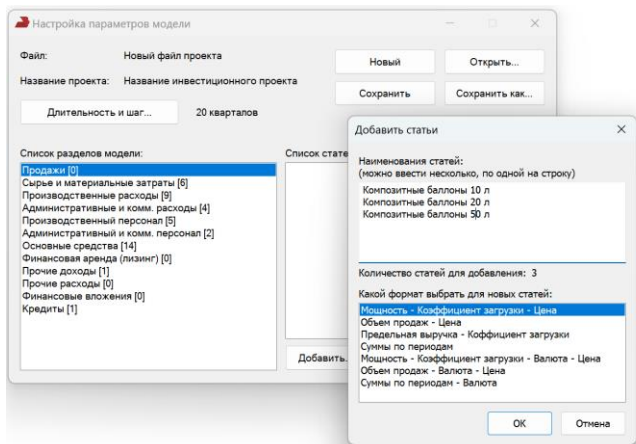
Настройка параметров модели

Файл: Новый файл проекта

Название проекта: Название инвестиционного проекта

Новый

Открыть...

Сохранить

Сохранить как...

Длительность и шаг...

20 кварталов

Список разделов модели:

Продажи [0]
Сырье и материальные затраты [6]
Производственные расходы [9]
Административные и комм. расходы [4]
Производственный персонал [5]
Административный и комм. персонал [2]
Основные средства [14]
Финансовая аренда (лизинг) [0]
Прочие доходы [1]
Прочие расходы [0]
Финансовые вложения [0]
Кредиты [1]

Список стате

Добавить...

Добавить статьи

Наименования статей:
(можно ввести несколько, по одной на строку)

Композитные баллоны 10 л
Композитные баллоны 20 л
Композитные баллоны 50 л

Количество статей для добавления: 3

Какой формат выбрать для новых статей:

Мощность - Коэффициент загрузки - Цена
Объем продаж - Цена
Предельная выручка - Коффициент загрузки
Суммы по периодам
Мощность - Коэффициент загрузки - Валюта - Цена
Объем продаж - Валюта - Цена
Суммы по периодам - Валюта

OK

Отмена